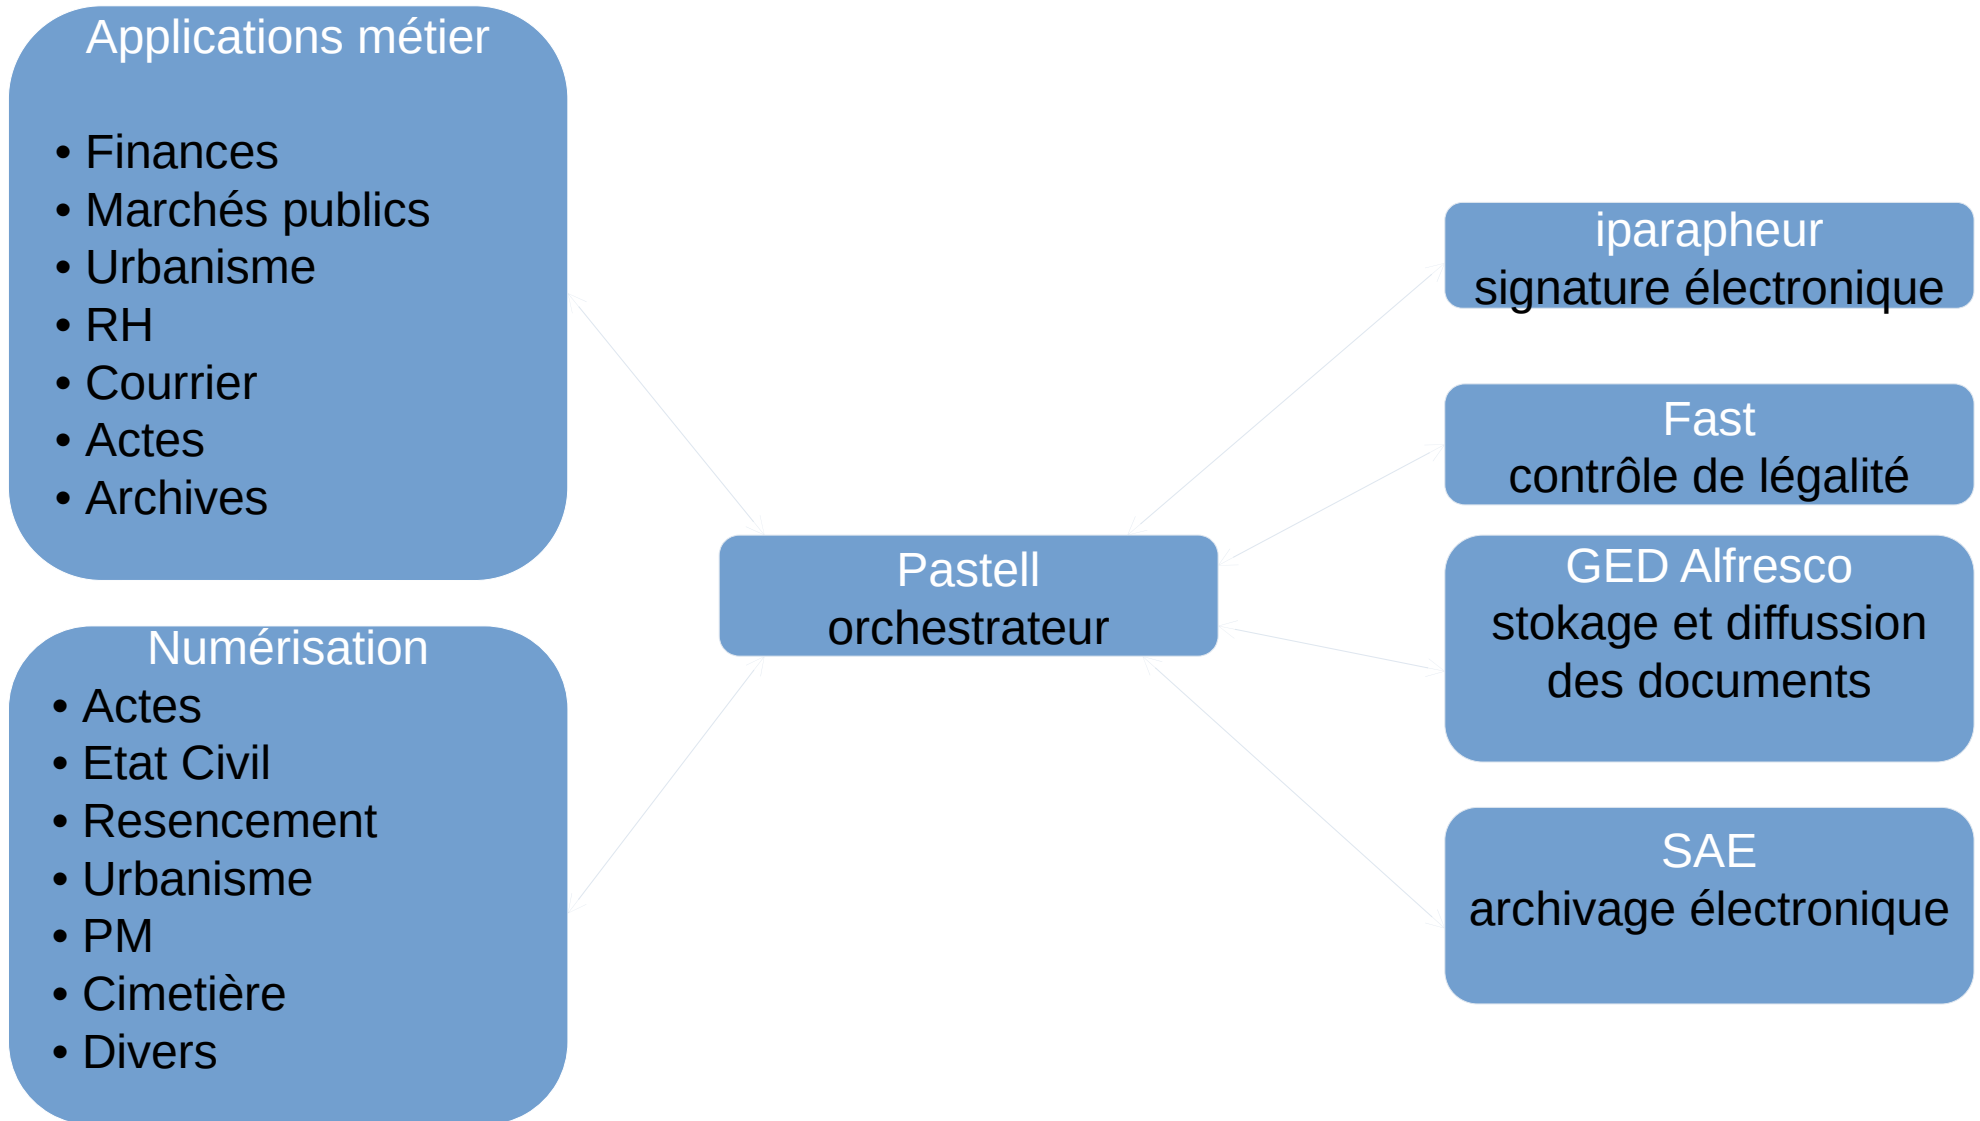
Applications métier

• Finances
• Marchés publics
• Urbanisme
• RH
• Courrier
• Actes
• Archives

Numérisation
• Actes
• Etat Civil
• Resencement
• Urbanisme
• PM
• Cimetière
• Divers

Pastell
orchestrateur

iparapheur
signature électronique

Fast
contrôle de légalité

GED Alfresco
stokage et diffussion des documents

SAE
archivage électronique